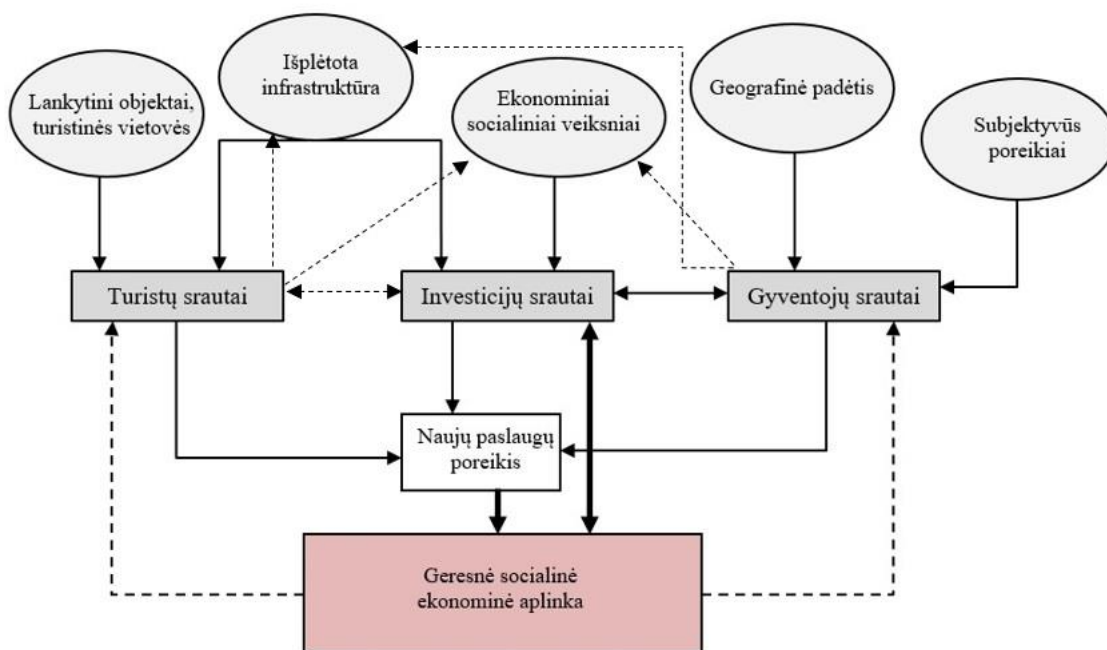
Išplėtota infrastruktūra

Lankytini objektai, turistinės vietovės

Ekonominiai socialiniai veiksniai

Geografinė padėtis

Subjektyvūs poreikiai

Turistų srautai

Investicijų srautai

Gyventojų srautai

Naujų paslaugų poreikis

Geresnė socialinė ekonominė aplinka